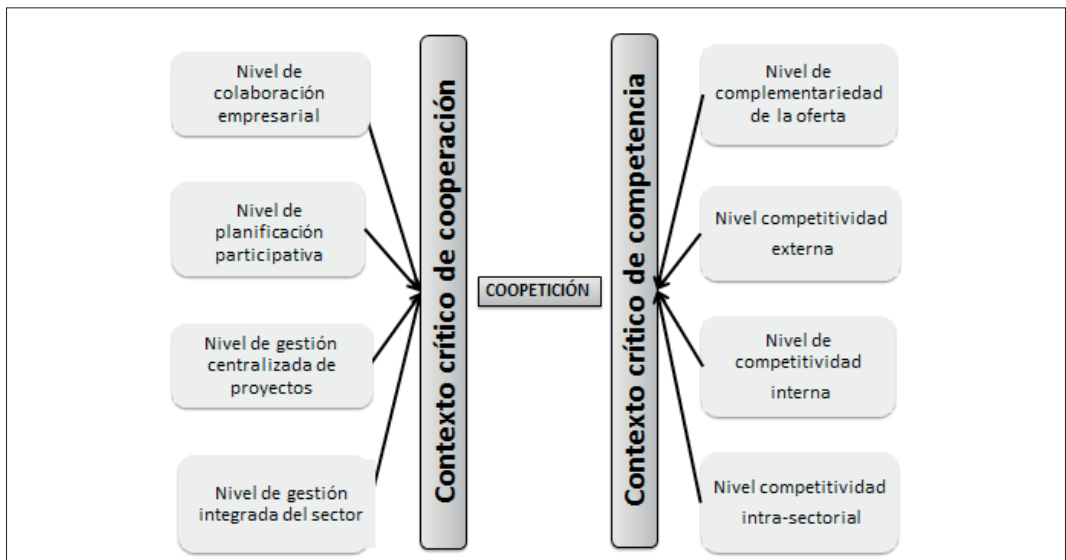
Nivel de colaboración empresarial

Nivel de planificación participativa

Nivel de gestión centralizada de proyectos

Nivel de gestión integrada del sector

Contexto crítico de cooperación

COOPETICIÓN

Contexto crítico de competencia

Nivel de complementariedad de la oferta

Nivel competitividad externa

Nivel de competitividad interna

Nivel competitividad intra-sectorial